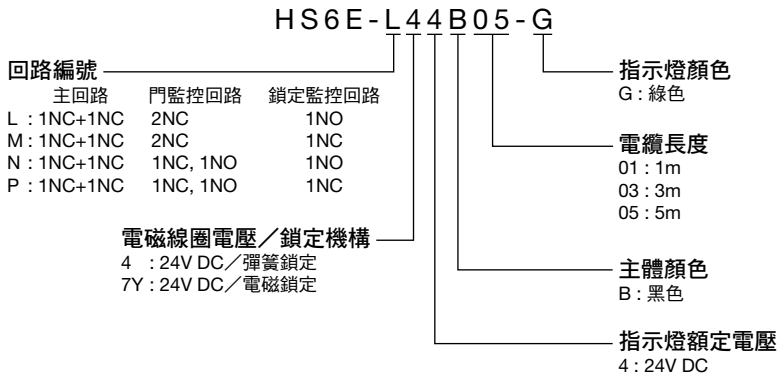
HS6E-L44B05-G

回路編號

| | 主回路 | 門監控回路 | 鎖定監控回路 |
|---|---|---|---|
| L : | 1NC+1NC | 2NC | 1NO |
| M : | 1NC+1NC | 2NC | 1NC |
| N : | 1NC+1NC | 1NC, 1NO | 1NO |
| P : | 1NC+1NC | 1NC, 1NO | 1NC |

電磁線圈電壓／鎖定機構
4 : 24V DC／彈簧鎖定
7Y : 24V DC／電磁鎖定

指示燈顏色
G : 綠色

電纜長度
01 : 1m
03 : 3m
05 : 5m

主體顏色
B : 黑色

指示燈額定電壓
4 : 24V DC